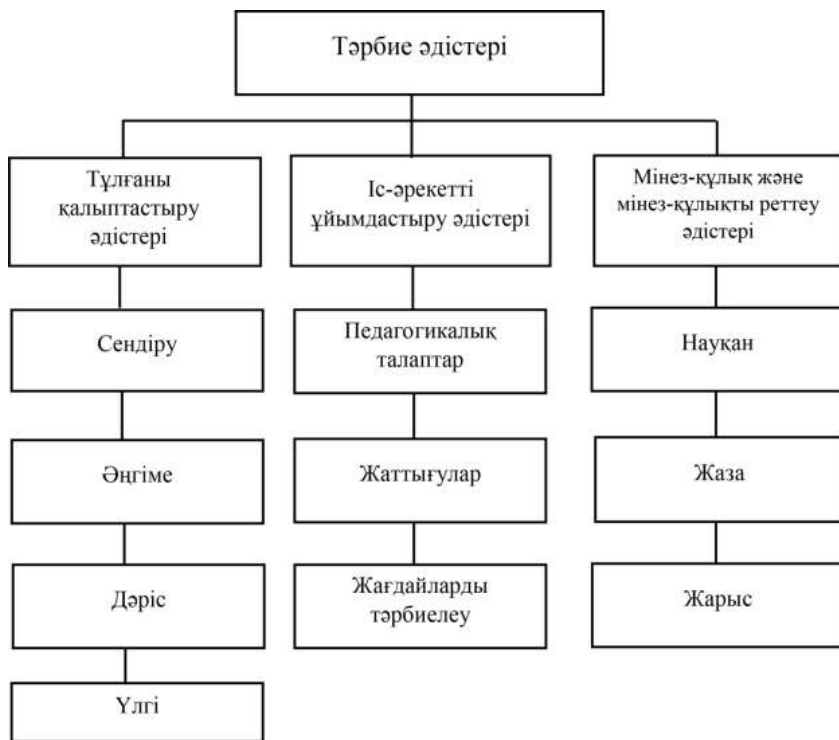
Тәрбие әдістері

Тұлғаны қалыптастыру әдістері

Сендіру

Әңгіме

Дәріс

Үлгі

Іс-әрекетті ұйымдастыру әдістері

Педагогикалық талаптар

Жаттығулар

Жағдайларды тәрбиелеу

Мінез-құлық және мінез-құлықты реттеу әдістері

Науқан

Жаза

Жарыс